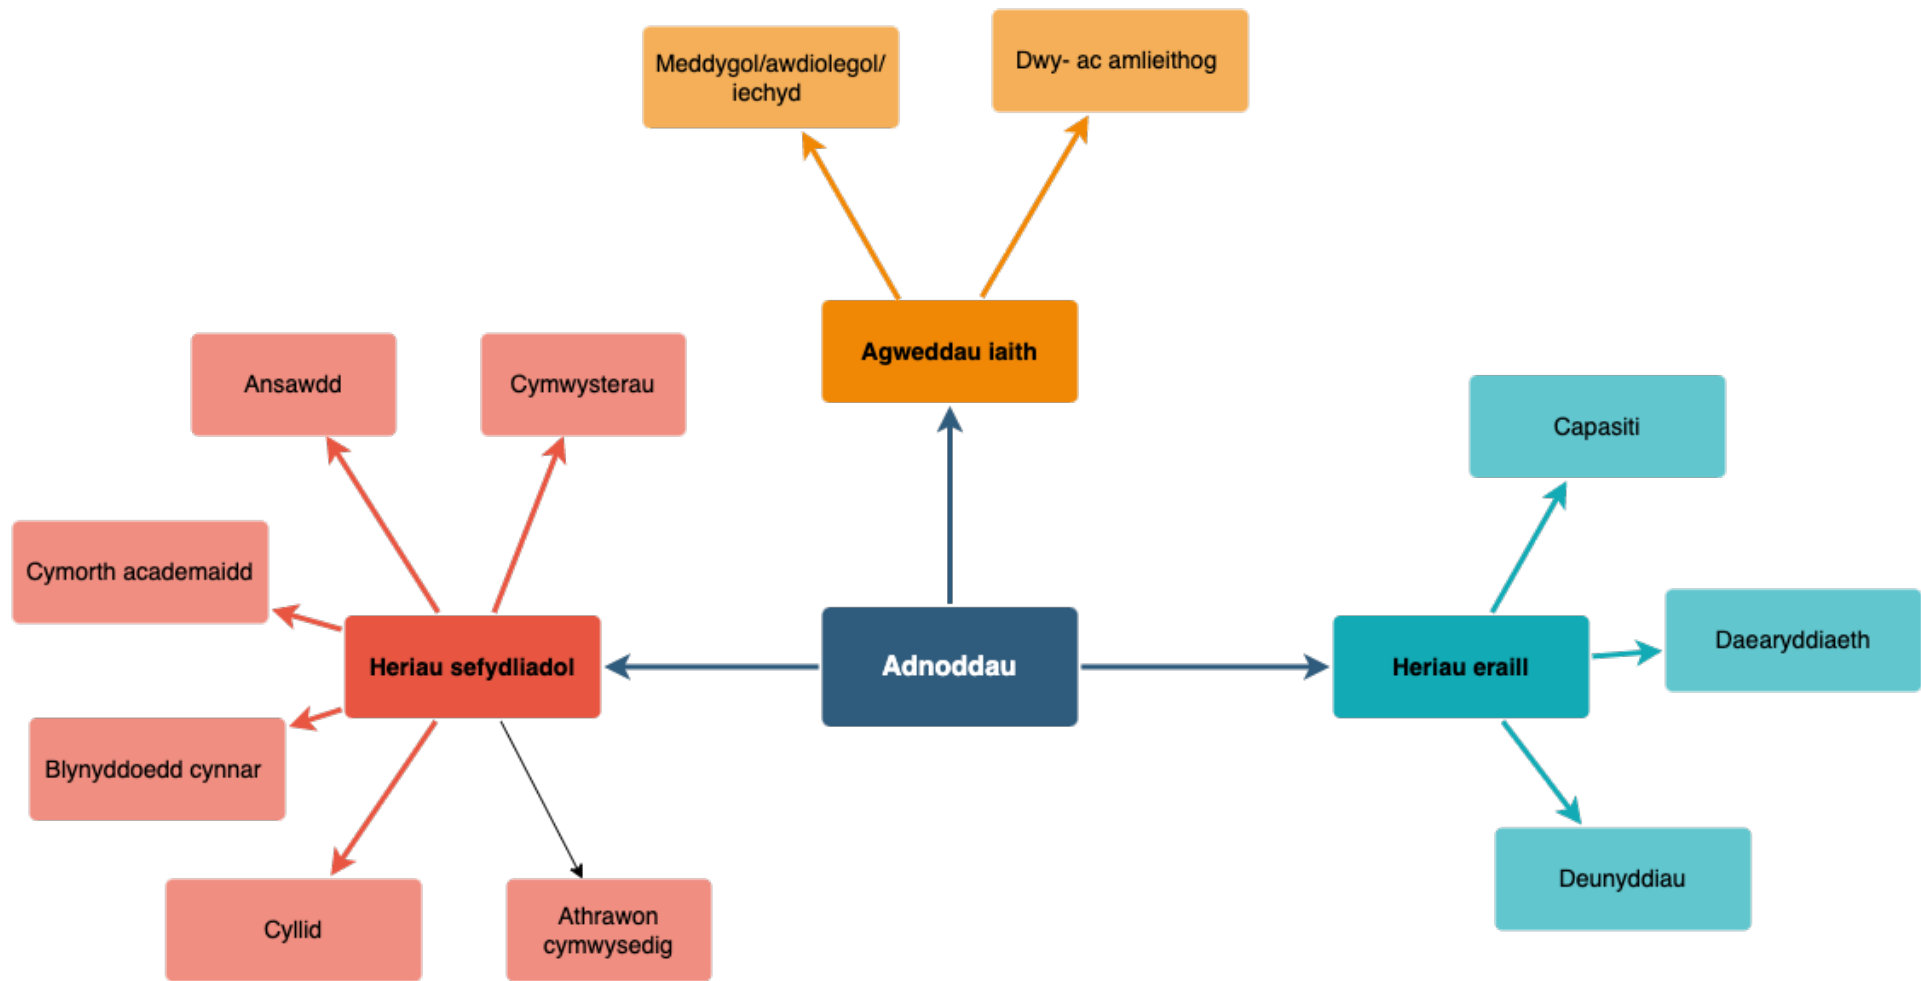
Meddygol/awdiolegol/ iechyd

Dwy- ac amlieithog

Agweddau iaith

Ansawdd

Cymwysterau

Capasiti

Cymorth academaidd

Heriau sefydliadol

Adnoddau

Heriau eraill

Daearyddiaeth

Blynyddoedd cynnar

Deunyddiau

Cyllid

Athrawon cymwysedig